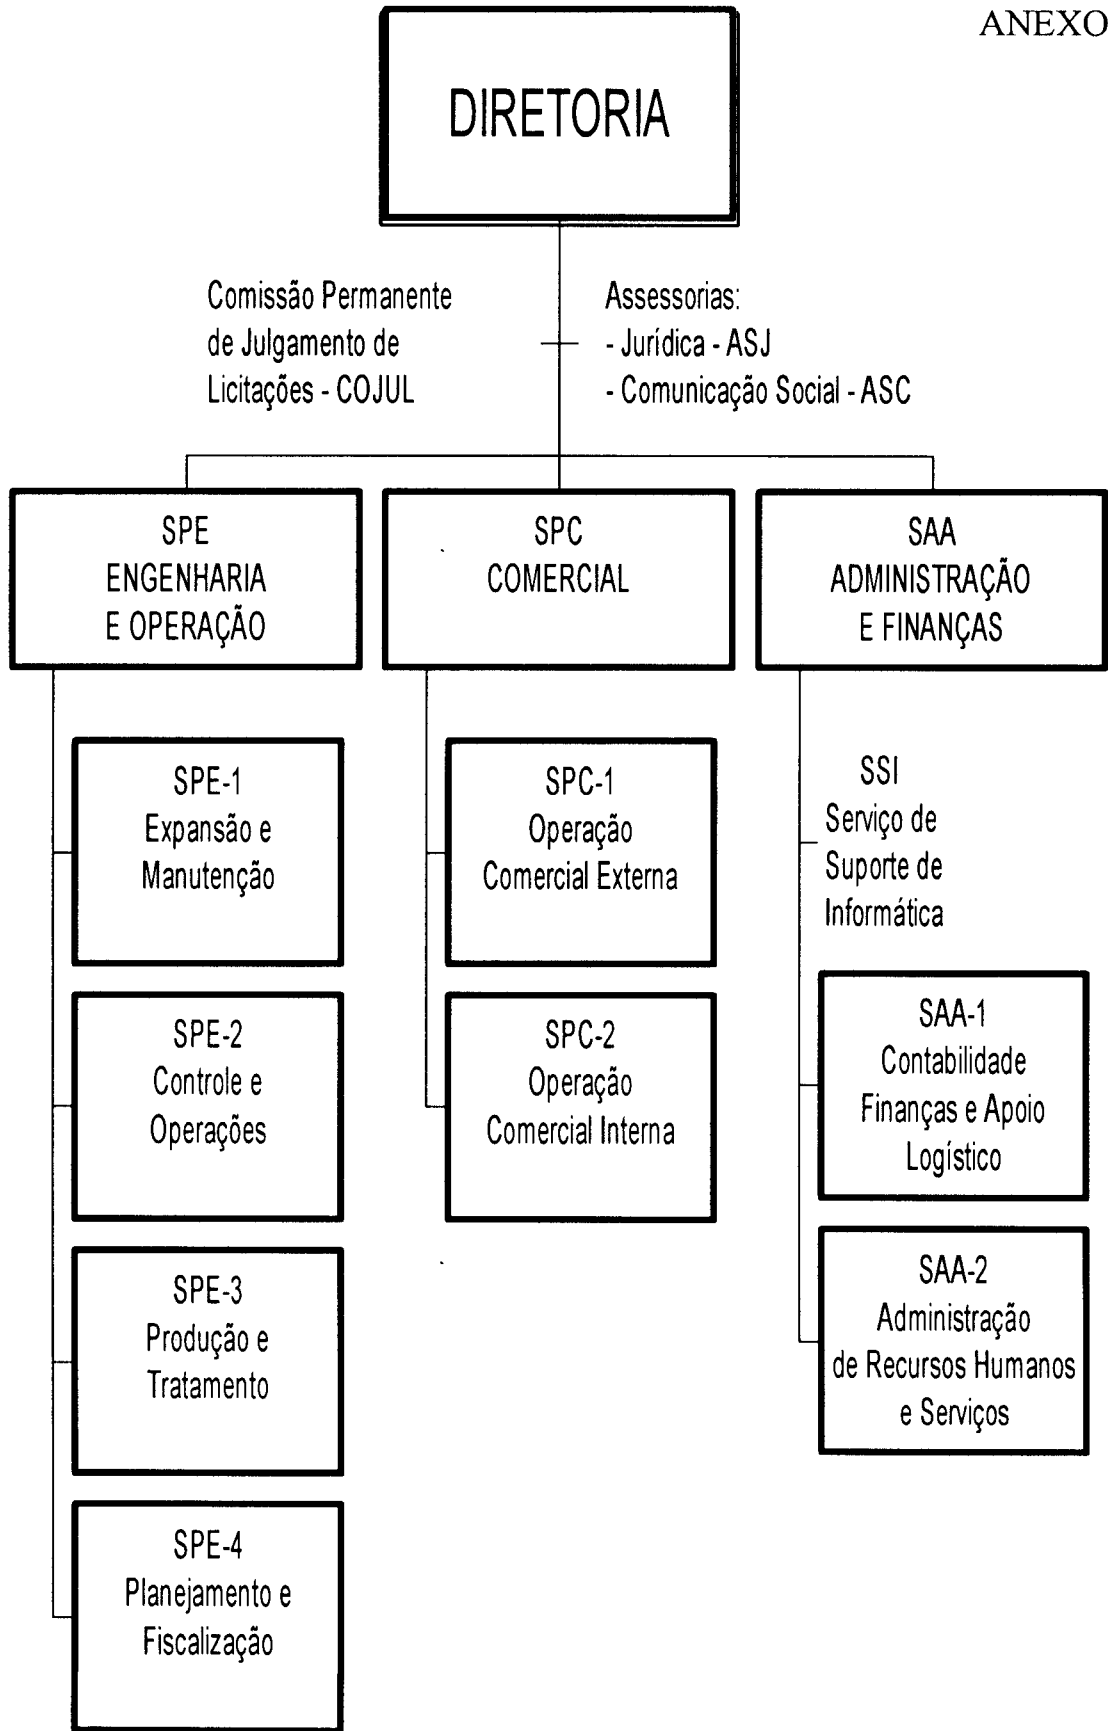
ANEXO

DIRETORIA

Comissão Permanente de Julgamento de Licitações - COJUL

Assessorias:
- Jurídica - ASJ
- Comunicação Social - ASC

SPE
ENGENHARIA
E OPERAÇÃO

SPE-1
Expansão e Manutenção

SPE-2
Controle e Operações

SPE-3
Produção e Tratamento

SPE-4
Planejamento e Fiscalização

SPC
COMERCIAL

SPC-1
Operação
Comercial Externa

SPC-2
Operação
Comercial Interna

SAA
ADMINISTRAÇÃO
E FINANÇAS

SSI
Serviço de Suporte de Informática

SAA-1
Contabilidade
Finanças e Apoio Logístico

SAA-2
Administração de Recursos Humanos e Serviços